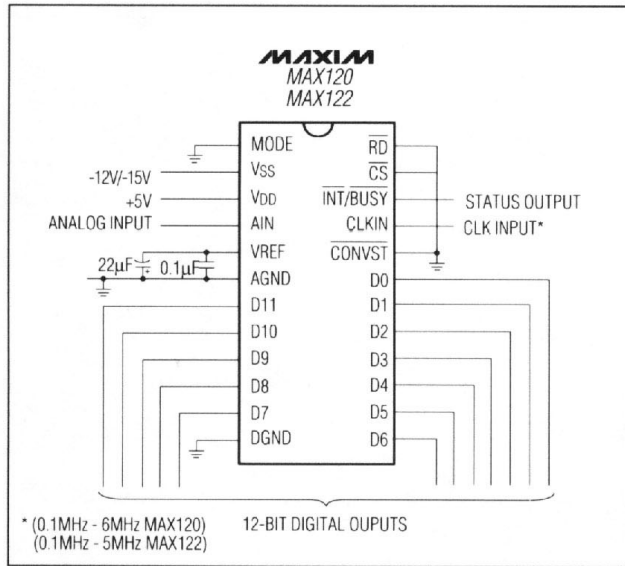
MAXIM
MAX120
MAX122

MODE
VSS
VDD
AIN
VREF
AGND
D11
D10
D9
D8
D7
DGND

$\overline{RD}$
$\overline{CS}$
$\overline{INT}/BUSY$
CLKIN
$\overline{CONVST}$
D0
D1
D2
D3
D4
D5
D6

-12V/-15V
+5V
ANALOG INPUT
22µF
0.1µF

STATUS OUTPUT
CLK INPUT*

* (0.1MHz - 6MHz MAX120)
(0.1MHz - 5MHz MAX122)

12-BIT DIGITAL OUPUTS